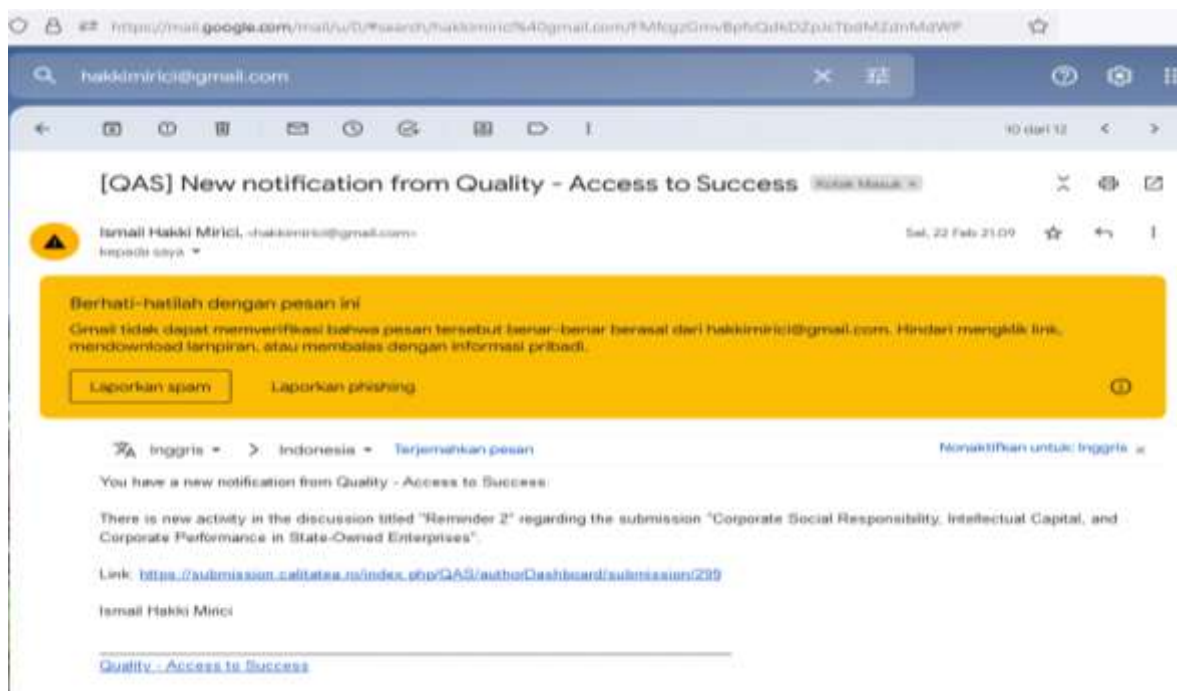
https://mail.google.com/mail/u/0/#search/hakkimirici%40gmail.com/FMfcgzGmvBpfvQdkDZpJcTbdMZdnMdWF

hakkimirici@gmail.com

10 dari 12

[QAS] New notification from Quality - Access to Success Kotak Masuk ×

Ismail Hakki Mirici, <hakkimirici@gmail.com>
kepada saya

Sel, 22 Feb 21.09

Berhati-hatilah dengan pesan ini
Gmail tidak dapat memverifikasi bahwa pesan tersebut benar-benar berasal dari hakkimirici@gmail.com. Hindari mengklik link, mendownload lampiran, atau membalas dengan informasi pribadi.

Laporkan spam

Laporkan phishing

Inggris > Indonesia Terjemahkan pesan

Nonaktifkan untuk: Inggris ×

You have a new notification from Quality - Access to Success:

There is new activity in the discussion titled "Reminder 2" regarding the submission "Corporate Social Responsibility, Intellectual Capital, and Corporate Performance in State-Owned Enterprises".

Link: https://submission.calitatea.ro/index.php/QAS/authorDashboard/submission/299

Ismail Hakki Mirici

Quality - Access to Success